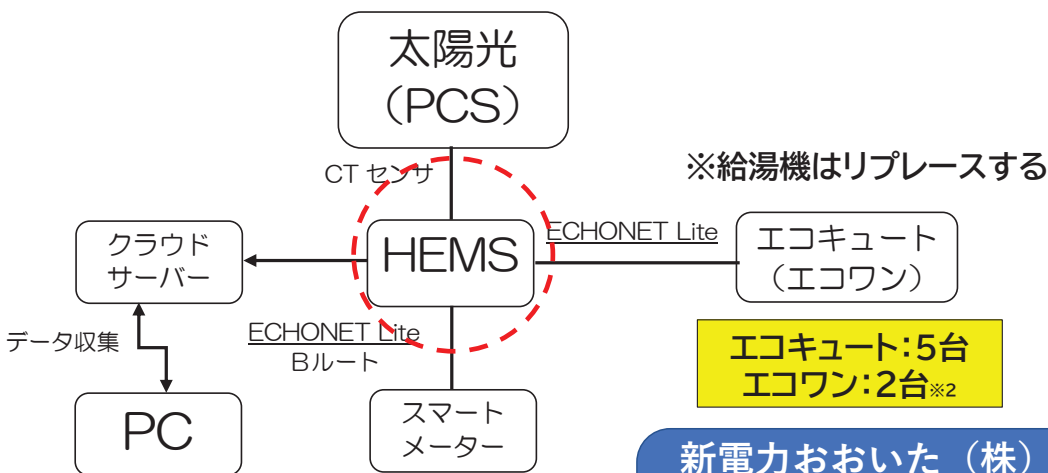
太陽光
（PCS）

CT センサ

※給湯機はリプレースする

クラウド
サーバー

HEMS

ECHONET Lite

エコキュート
（エコワン）

データ収集

ECHONET Lite
Bルート

エコキュート：5台
エコワン：2台※2

PC

スマート
メーター

新電力おおいた（株）